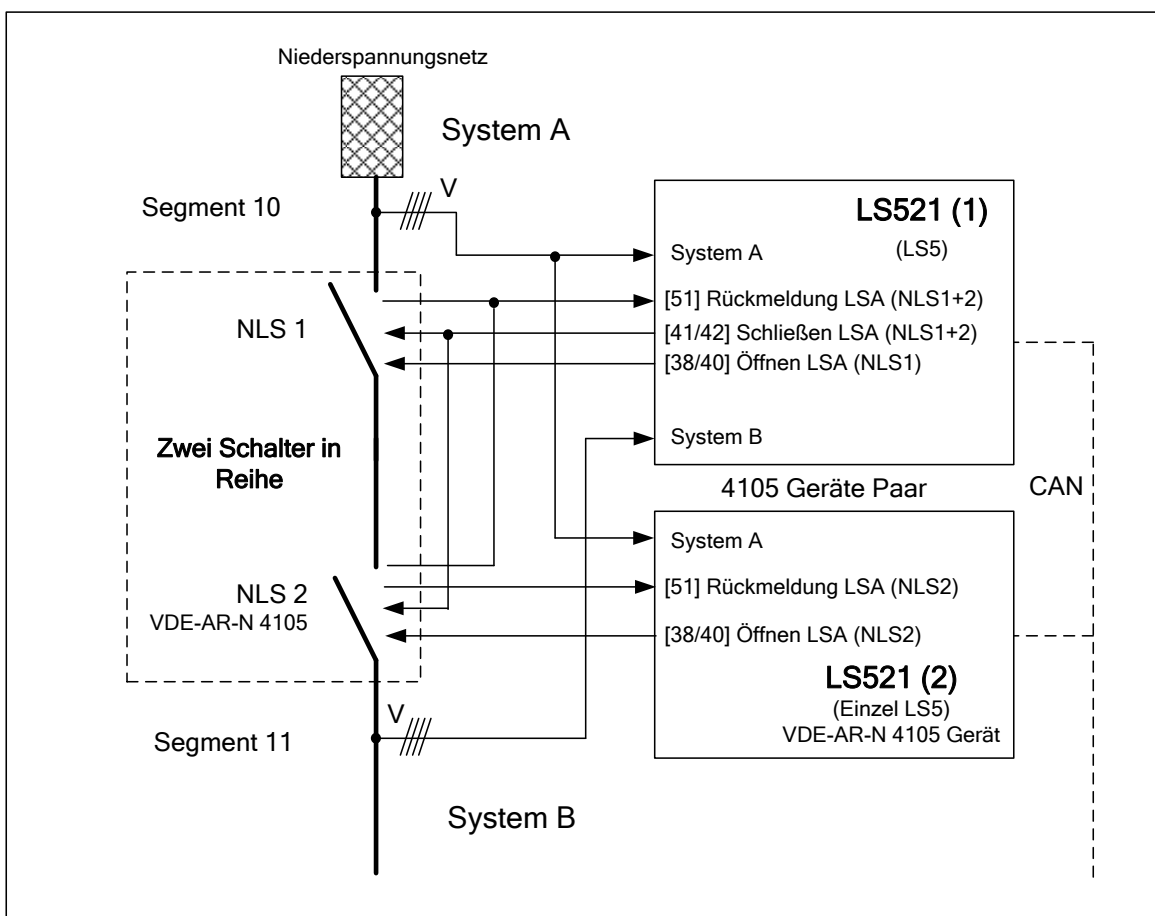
Niederspannungsnetz

System A

Segment 10

V

LS521 (1)

System A

(LS5)

[51] Rückmeldung LSA (NLS1+2)

NLS 1

[41/42] Schließen LSA (NLS1+2)

[38/40] Öffnen LSA (NLS1)

System B

Zwei Schalter in Reihe

4105 Geräte Paar

CAN

System A

[51] Rückmeldung LSA (NLS2)

NLS 2
VDE-AR-N 4105

[38/40] Öffnen LSA (NLS2)

LS521 (2)
(Einzel LS5)
VDE-AR-N 4105 Gerät

V

Segment 11

System B